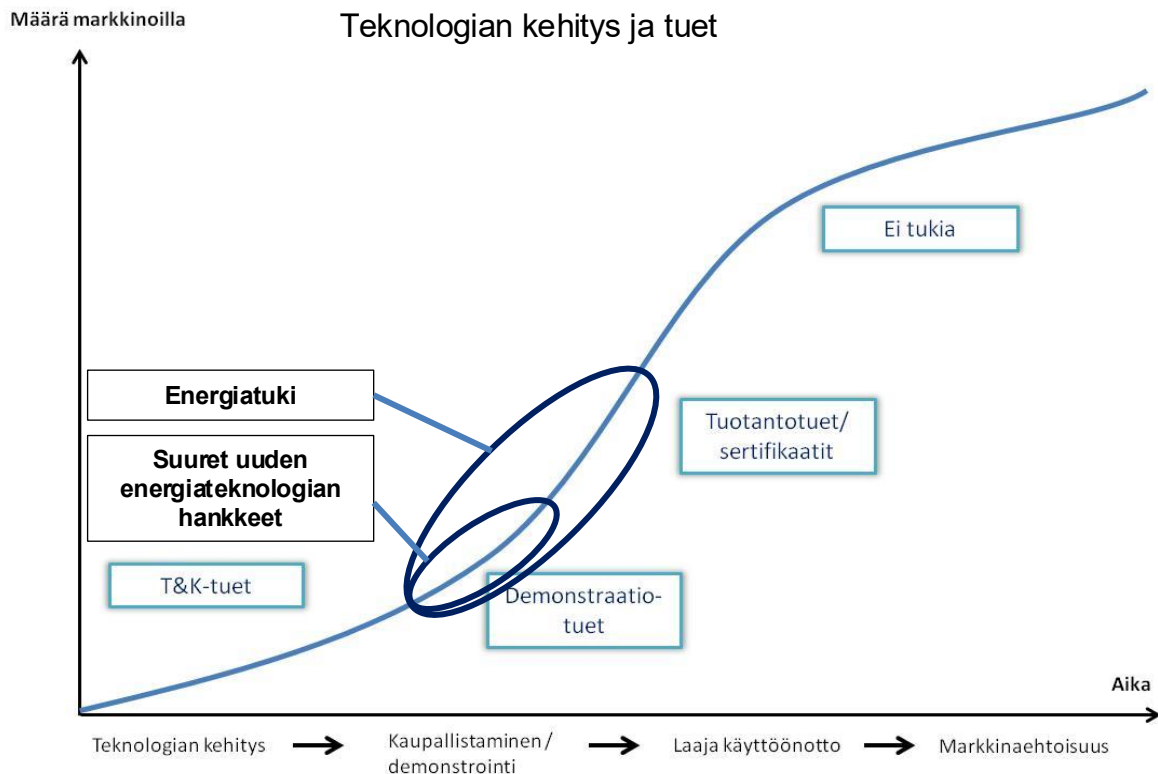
Teknologian kehitys ja tuet

Määrä markkinoilla

Ei tukia

Energiatuki

Tuotantotuet/ sertifikaatit

Suuret uuden energiateknologian hankkeet

T&K-tuet

Demonstraatio-tuet

Aika

Teknologian kehitys → Kaupallistaminen / demonstrointi → Laaja käyttöönotto → Markkinaehtoisuus